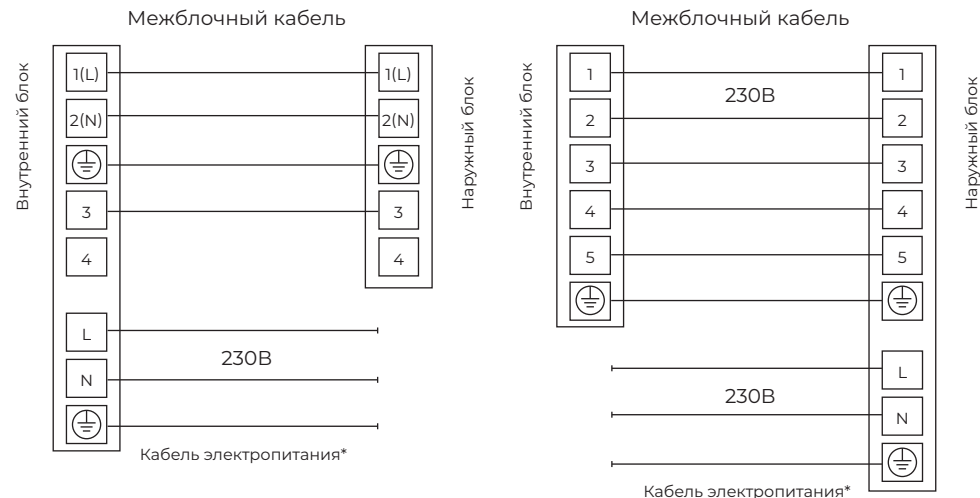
Межблочный кабель

Внутренний блок

1(L)
2(N)
3
4
L
N

1(L)
2(N)
3
4

Наружный блок

230В

Кабель электропитания*

Межблочный кабель

Внутренний блок

1
2
3
4
5

230В

1
2
3
4
5

Наружный блок

230В

L
N

Кабель электропитания*